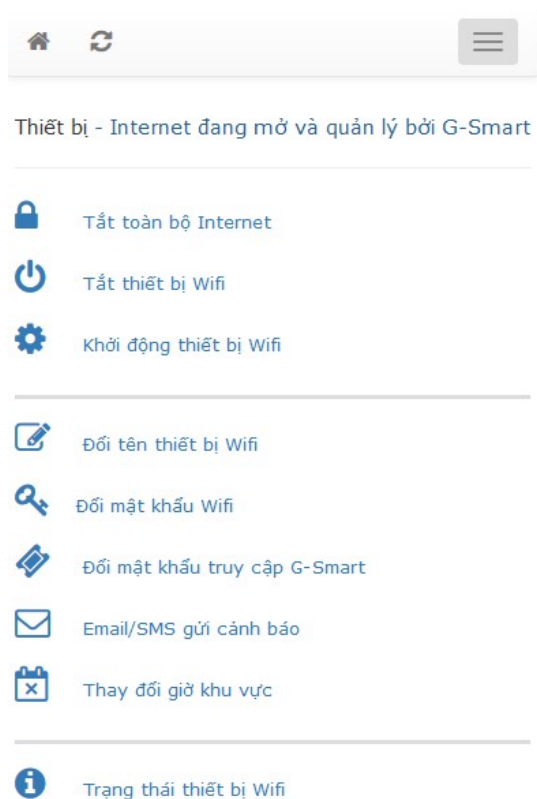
Thiết bị - Internet đang mở và quản lý bởi G-Smart

Tắt toàn bộ Internet

Tắt thiết bị Wifi

Khởi động thiết bị Wifi

Đổi tên thiết bị Wifi

Đổi mật khẩu Wifi

Đổi mật khẩu truy cập G-Smart

Email/SMS gửi cảnh báo

Thay đổi giờ khu vực

Trạng thái thiết bị Wifi